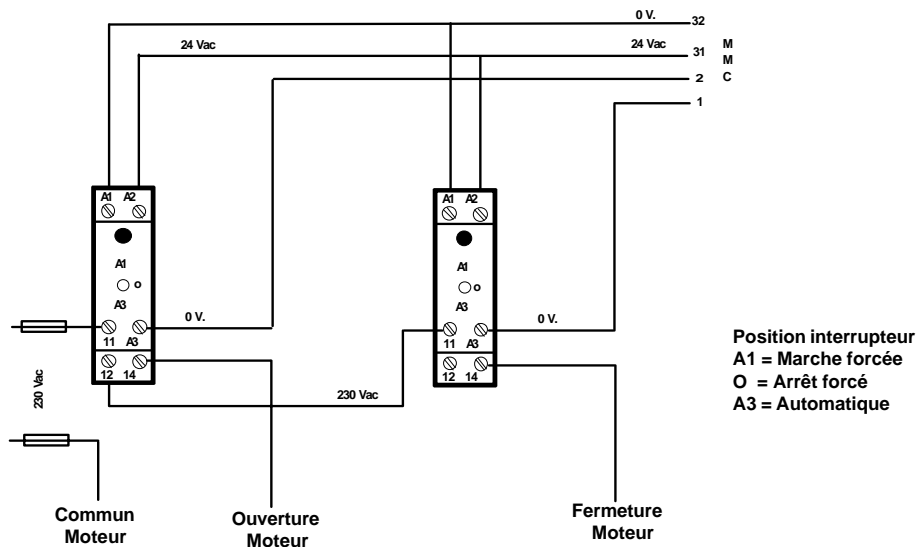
0 V.
32
24 Vac
24 Vac
31
M
M
2
C
1

A1 A2
A1
O
A3
0 V.
11 A3
12 14

A1 A2
A1
O
A3
0 V.
11 A3
12 14

230 Vac
230 Vac

Position interrupteur
A1 = Marche forcée
O = Arrêt forcé
A3 = Automatique

Commun Moteur
Ouverture Moteur
Fermeture Moteur